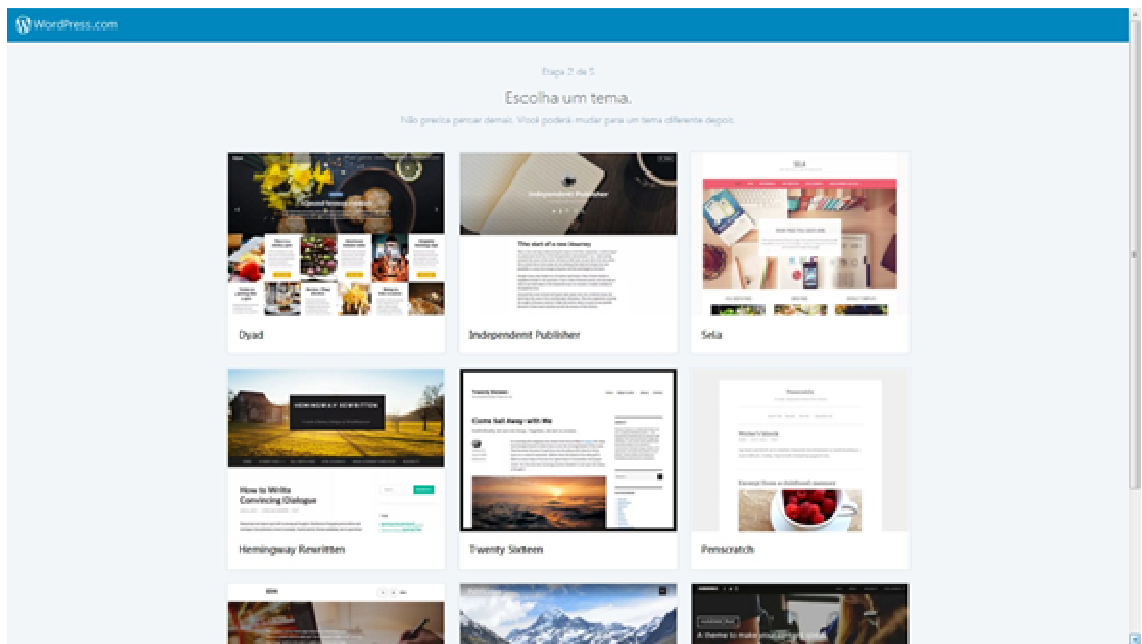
WordPress.com

Etapa 2 de 5

Escolha um tema.

Não precisa pensar demais. Você poderá mudar para um tema diferente depois.

Dyad

Independent Publisher

Sela

Hemingway Rewritten

Twenty Sixteen

Penscratch